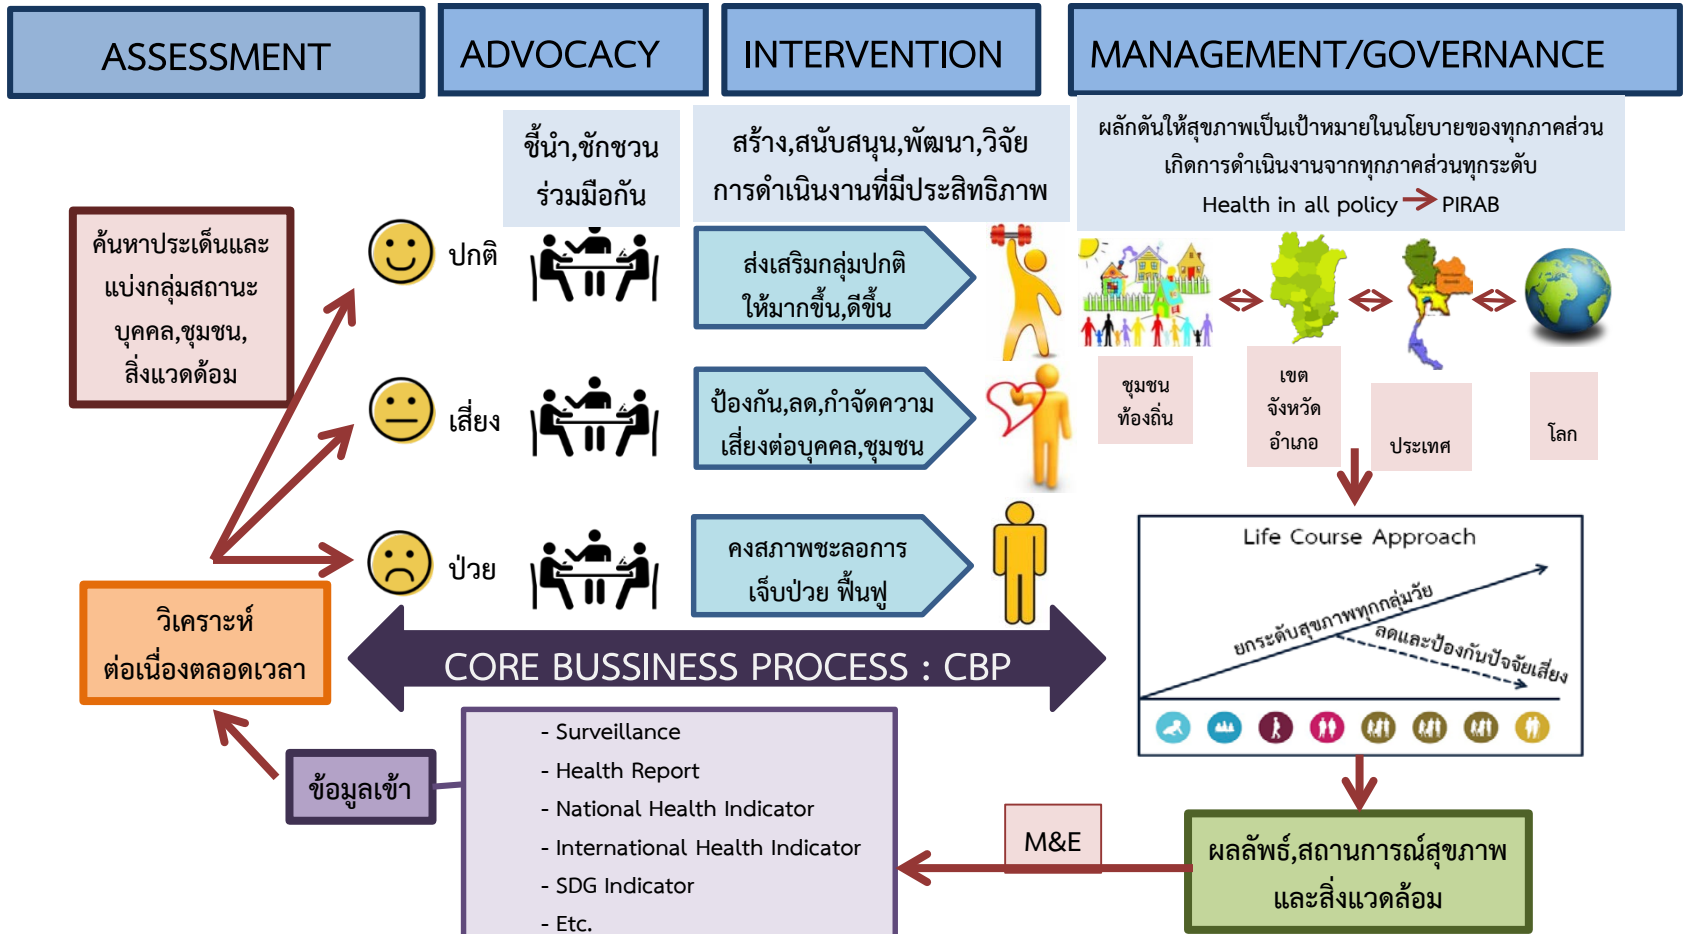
ASSESSMENT

ADVOCACY

INTERVENTION

MANAGEMENT/GOVERNANCE

ชี้นำ,ชักชวน ร่วมมือกัน

สร้าง,สนับสนุน,พัฒนา,วิจัย การดำเนินงานที่มีประสิทธิภาพ

ผลักดันให้สุขภาพเป็นเป้าหมายในนโยบายของทุกภาคส่วน เกิดการดำเนินงานจากทุกภาคส่วนทุกระดับ Health in all policy → PIRAB

ค้นหาประเด็นและ แบ่งกลุ่มสถานะ บุคคล,ชุมชน, สิ่งแวดล้อม

ปกติ

ส่งเสริมกลุ่มปกติ ให้มากขึ้น,ดีขึ้น

เสี่ยง

ป้องกัน,ลด,กำจัดความ เสี่ยงต่อบุคคล,ชุมชน

ป่วย

คงสภาพชะลอการ เจ็บป่วย ฟื้นฟู

ชุมชน ท้องถิ่น

เขต จังหวัด อำเภอ

ประเทศ

โลก

Life Course Approach

ยกระดับสุขภาพทุกกลุ่มวัย

ลดและป้องกันปัจจัยเสี่ยง

วิเคราะห์ ต่อเนื่องตลอดเวลา

CORE BUSSINESS PROCESS : CBP

ข้อมูลเข้า

- Surveillance
- Health Report
- National Health Indicator
- International Health Indicator
- SDG Indicator
- Etc.

M&E

ผลลัพธ์,สถานการณ์สุขภาพ และสิ่งแวดล้อม